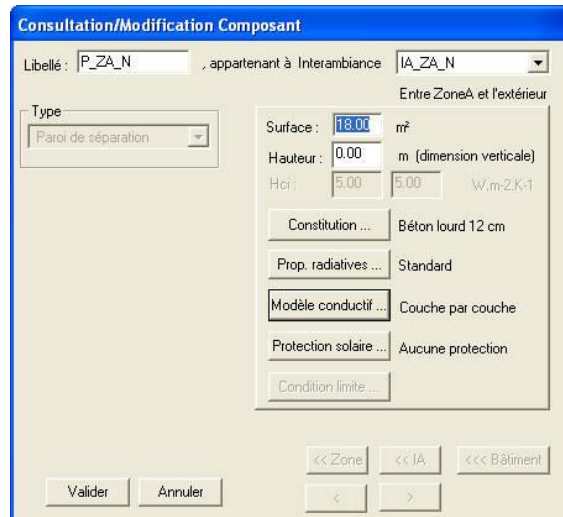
Consultation/Modification Composant

Libellé : P_ZA_N , appartenant à Interambiance IA_ZA_N

Entre ZoneA et l'extérieur

Type
Paroi de séparation

Surface : 18.00 m²
Hauteur : 0.00 m (dimension verticale)
Hci : 5.00 5.00 W.m-2.K-1

Constitution ... Béton lourd 12 cm
Prop. radiatives ... Standard
Modèle conductif ... Couche par couche
Protection solaire ... Aucune protection
Condition limite ...

<< Zone << IA <<< Bâtiment
< >

Valider Annuler